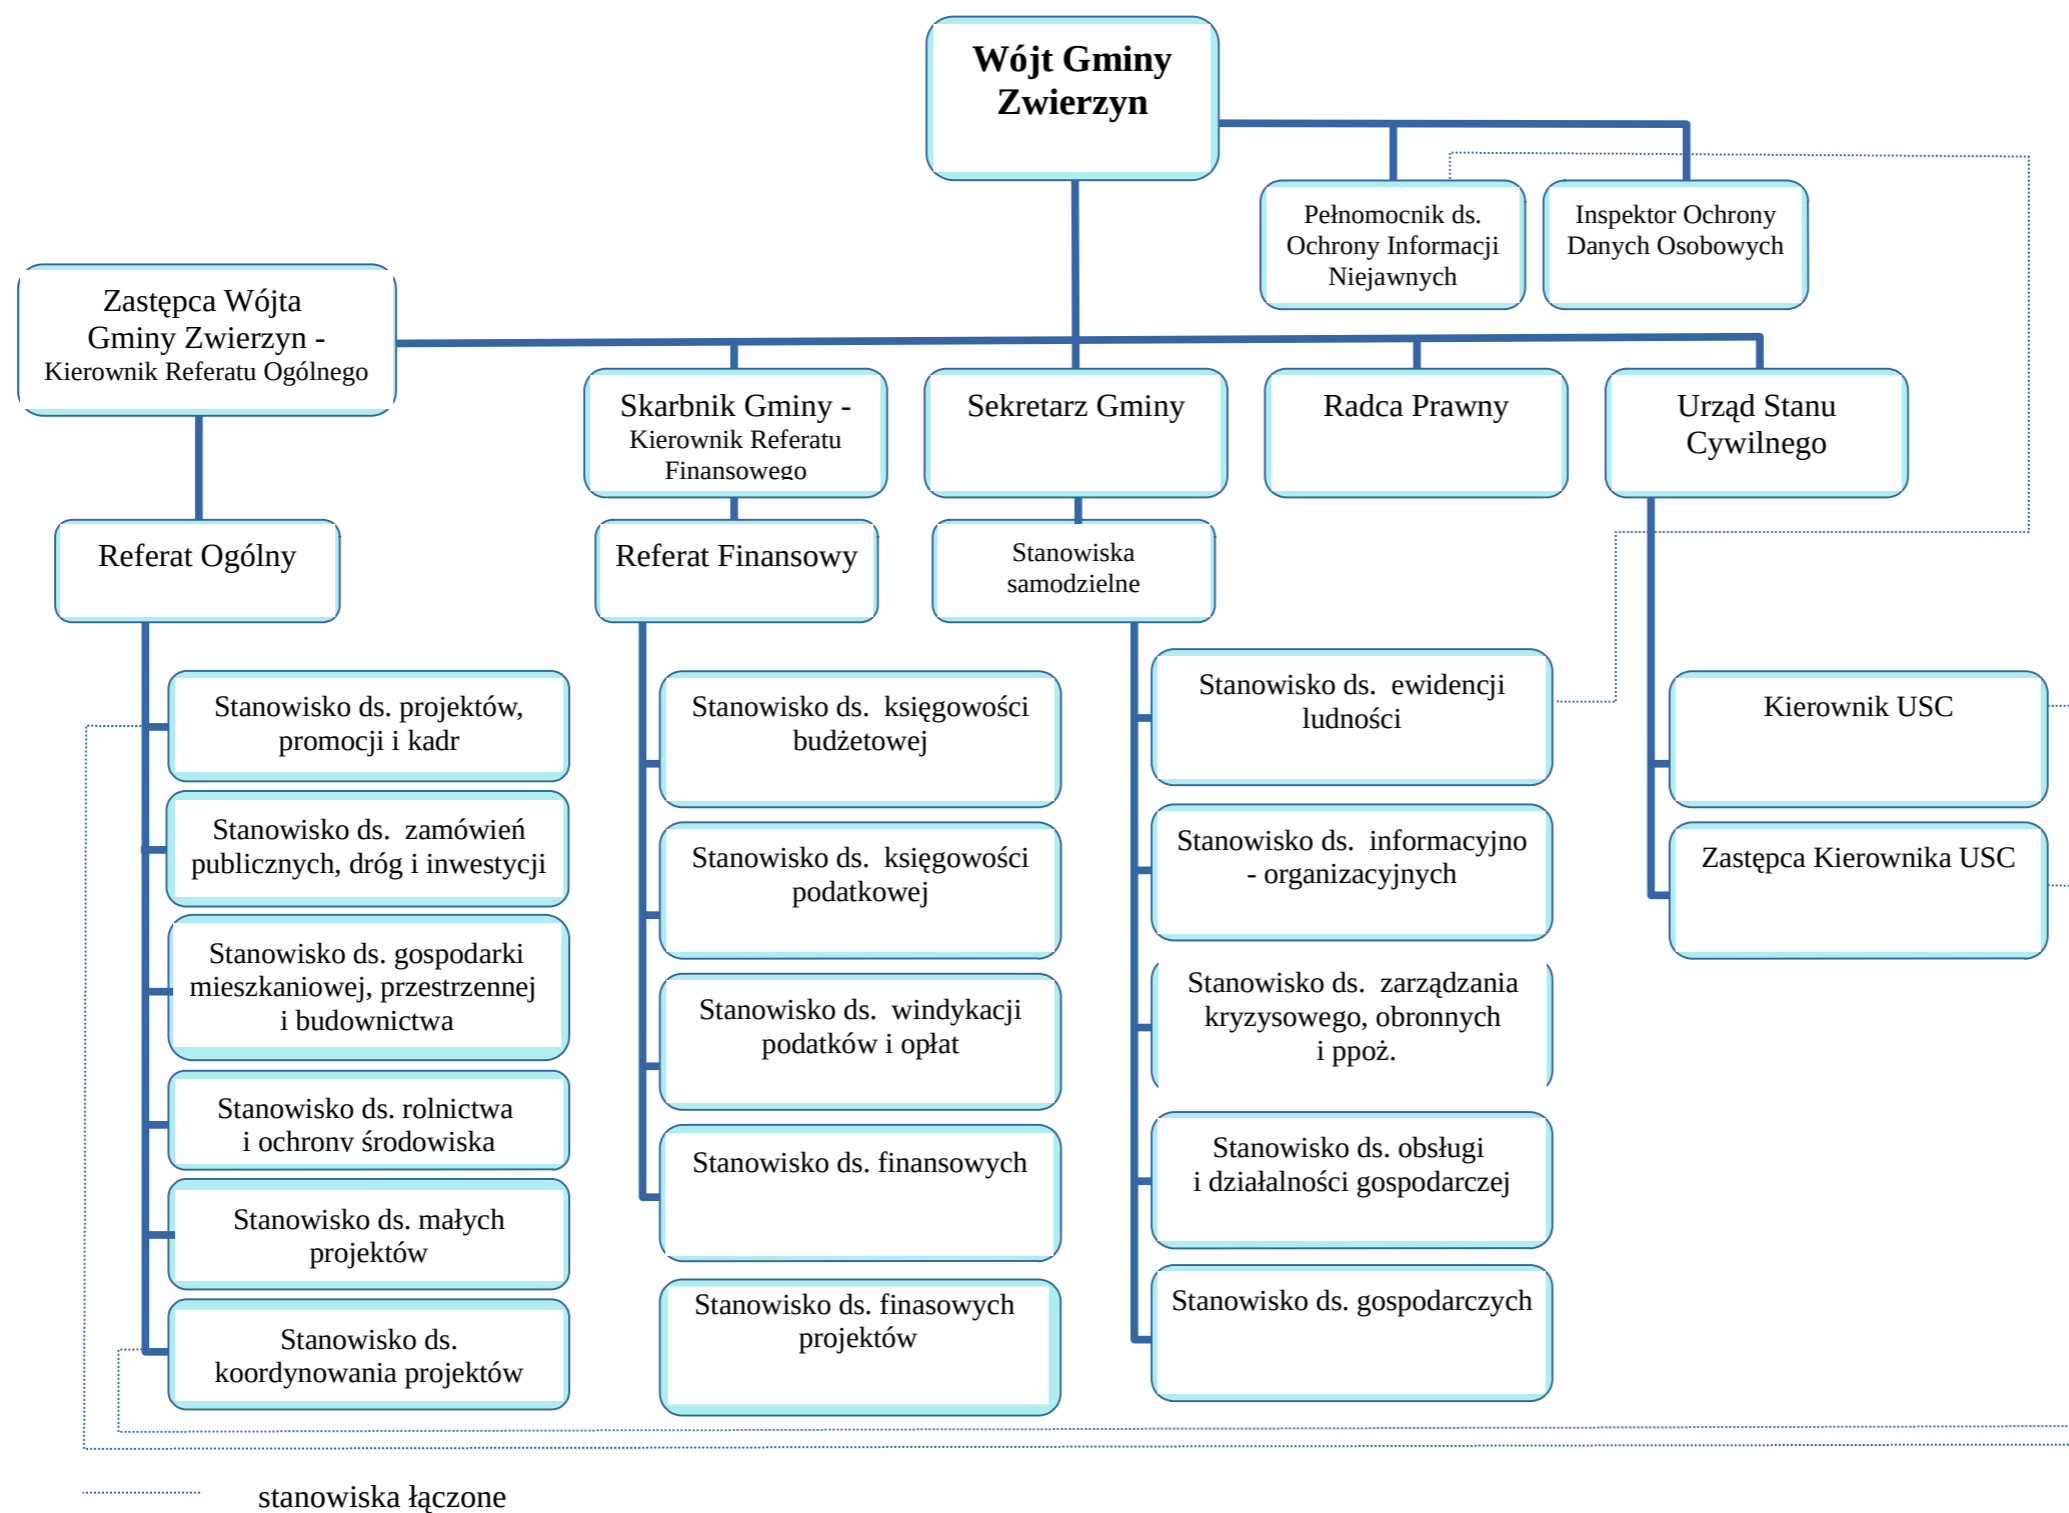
Wójt Gminy Zwierzyn

Pełnomocnik ds. Ochrony Informacji Niejawnych

Inspektor Ochrony Danych Osobowych

Zastępca Wójta Gminy Zwierzyn - Kierownik Referatu Ogólnego

Skarbnik Gminy - Kierownik Referatu Finansowego

Sekretarz Gminy

Radca Prawny

Urząd Stanu Cywilnego

Referat Ogólny

Referat Finansowy

Stanowiska samodzielne

Stanowisko ds. projektów, promocji i kadr

Stanowisko ds. zamówień publicznych, dróg i inwestycji

Stanowisko ds. gospodarki mieszkaniowej, przestrzennej i budownictwa

Stanowisko ds. rolnictwa i ochrony środowiska

Stanowisko ds. małych projektów

Stanowisko ds. koordynowania projektów

Stanowisko ds. księgowości budżetowej

Stanowisko ds. księgowości podatkowej

Stanowisko ds. windykacji podatków i opłat

Stanowisko ds. finansowych

Stanowisko ds. finasowych projektów

Stanowisko ds. ewidencji ludności

Stanowisko ds. informacyjno - organizacyjnych

Stanowisko ds. zarządzania kryzysowego, obronnych i ppoż.

Stanowisko ds. obsługi i działalności gospodarczej

Stanowisko ds. gospodarczych

Kierownik USC

Zastępca Kierownika USC

stanowiska łączone